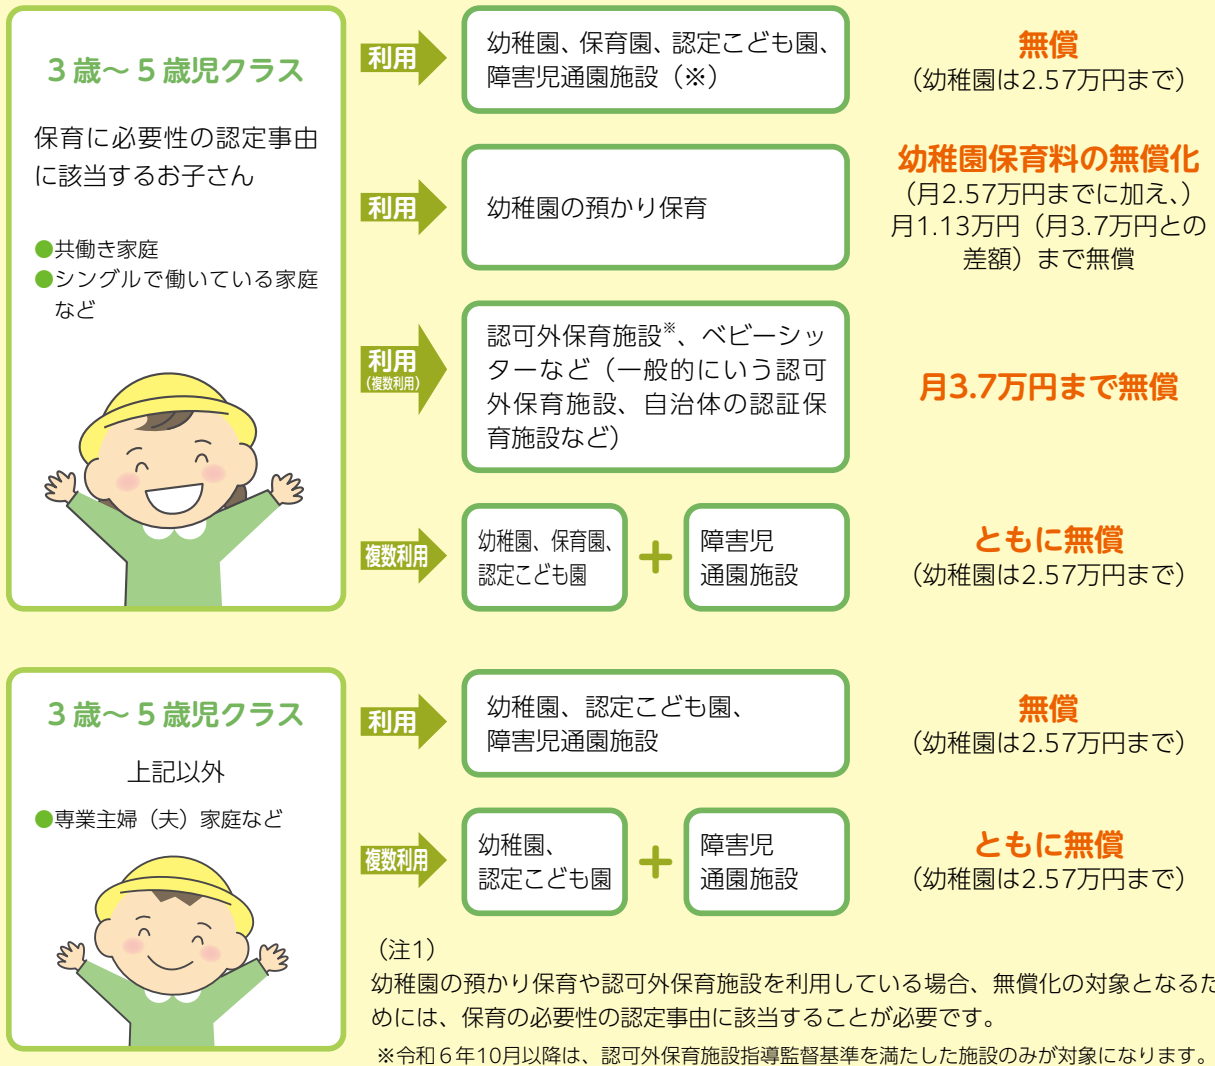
3歳～5歳児クラス

保育に必要性の認定事由に該当するお子さん

●共働き家庭
●シングルで働いている家庭など

利用

幼稚園、保育園、認定こども園、障害児通園施設（※）

無償
（幼稚園は2.57万円まで）

利用

幼稚園の預かり保育

幼稚園保育料の無償化
（月2.57万円までに加え、）月1.13万円（月3.7万円との差額）まで無償

利用
（複数利用）

認可外保育施設※、ベビーシッターなど（一般的にいう認可外保育施設、自治体の認証保育施設など）

月3.7万円まで無償

複数利用

幼稚園、保育園、認定こども園 ＋ 障害児通園施設

ともに無償
（幼稚園は2.57万円まで）

3歳～5歳児クラス

上記以外

●専業主婦（夫）家庭など

利用

幼稚園、認定こども園、障害児通園施設

無償
（幼稚園は2.57万円まで）

複数利用

幼稚園、認定こども園 ＋ 障害児通園施設

ともに無償
（幼稚園は2.57万円まで）

（注1）
幼稚園の預かり保育や認可外保育施設を利用している場合、無償化の対象となるためには、保育の必要性の認定事由に該当することが必要です。

※令和6年10月以降は、認可外保育施設指導監督基準を満たした施設のみが対象になります。